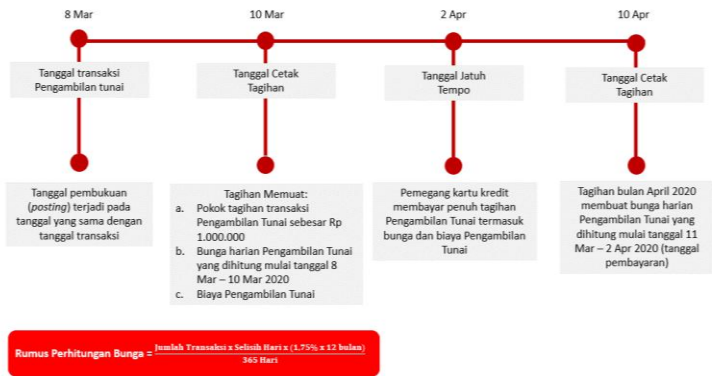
8 Mar

Tanggal transaksi Pengambilan tunai

Tanggal pembukuan (*posting*) terjadi pada tanggal yang sama dengan tanggal transaksi

10 Mar

Tanggal Cetak Tagihan

Tagihan Memuat:

a. Pokok tagihan transaksi Pengambilan Tunai sebesar Rp 1.000.000
b. Bunga harian Pengambilan Tunai yang dihitung mulai tanggal 8 Mar – 10 Mar 2020
c. Biaya Pengambilan Tunai

2 Apr

Tanggal Jatuh Tempo

Pemegang kartu kredit membayar penuh tagihan Pengambilan Tunai termasuk bunga dan biaya Pengambilan Tunai

10 Apr

Tanggal Cetak Tagihan

Tagihan bulan April 2020 membuat bunga harian Pengambilan Tunai yang dihitung mulai tanggal 11 Mar – 2 Apr 2020 (tanggal pembayaran)

Rumus Perhitungan Bunga = $\frac{\text{Jumlah Transaksi x Selisih Hari x (1,75\% x 12 bulan)}}{\text{365 Hari}}$